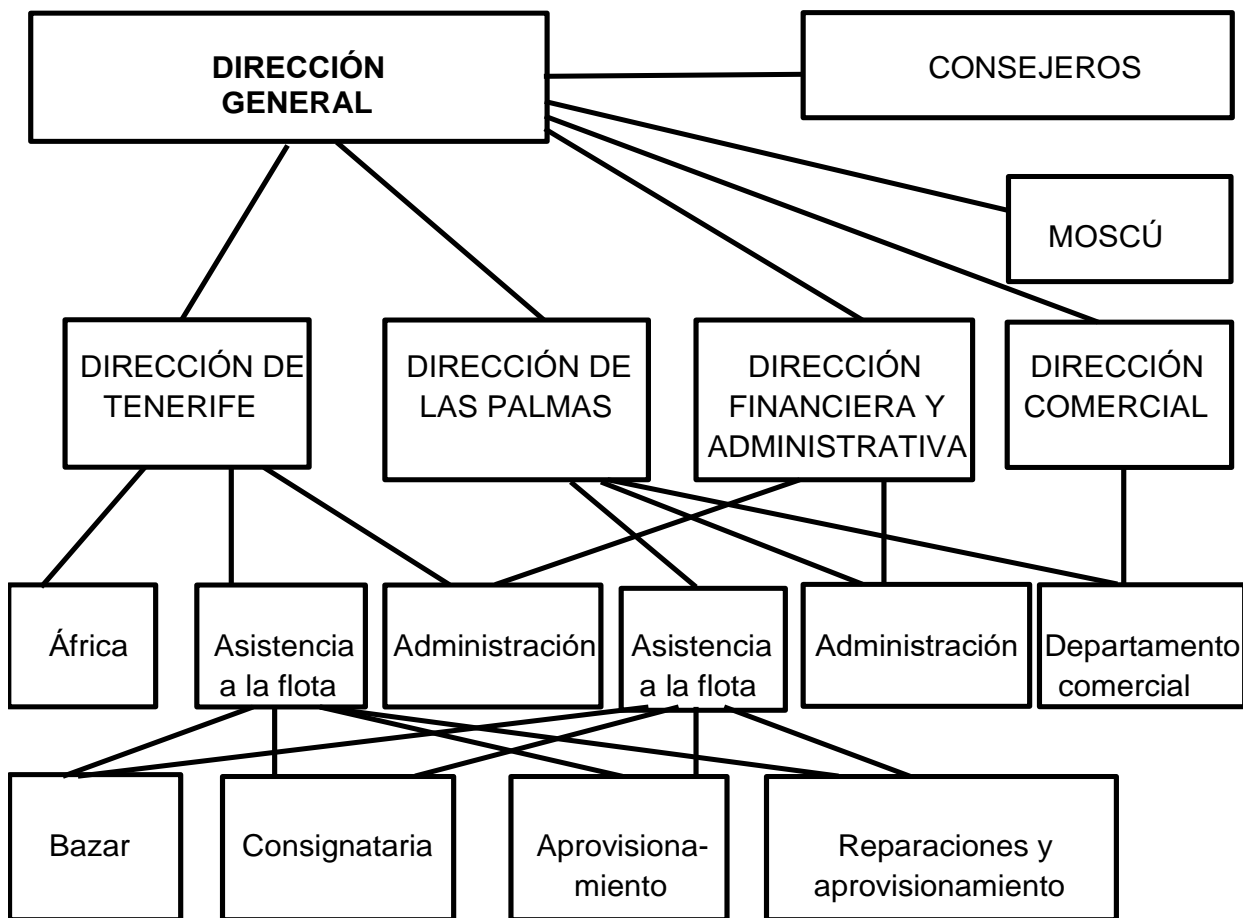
DIRECCIÓN GENERAL

CONSEJEROS

MOSCÚ

DIRECCIÓN DE TENERIFE

DIRECCIÓN DE LAS PALMAS

DIRECCIÓN FINANCIERA Y ADMINISTRATIVA

DIRECCIÓN COMERCIAL

África

Asistencia a la flota

Administración

Asistencia a la flota

Administración

Departamento comercial

Bazar

Consignataria

Aprovisionamiento

Reparaciones y aprovisionamiento